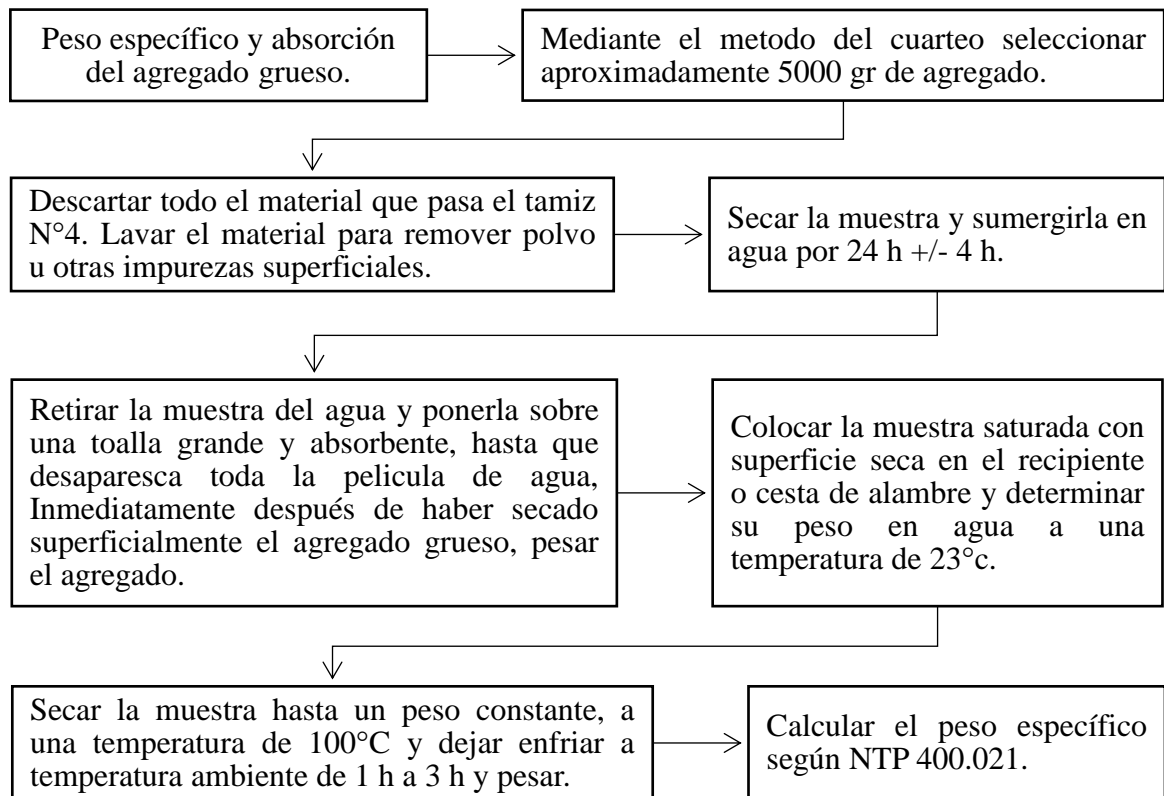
Peso específico y absorción del agregado grueso.

Mediante el metodo del cuarteo seleccionar aproximadamente 5000 gr de agregado.

Descartar todo el material que pasa el tamiz N°4. Lavar el material para remover polvo u otras impurezas superficiales.

Secar la muestra y sumergirla en agua por 24 h +/- 4 h.

Retirar la muestra del agua y ponerla sobre una toalla grande y absorbente, hasta que desaparesca toda la pelicula de agua, Inmediatamente después de haber secado superficialmente el agregado grueso, pesar el agregado.

Colocar la muestra saturada con superficie seca en el recipiente o cesta de alambre y determinar su peso en agua a una temperatura de 23°c.

Secar la muestra hasta un peso constante, a una temperatura de 100°C y dejar enfriar a temperatura ambiente de 1 h a 3 h y pesar.

Calcular el peso específico según NTP 400.021.